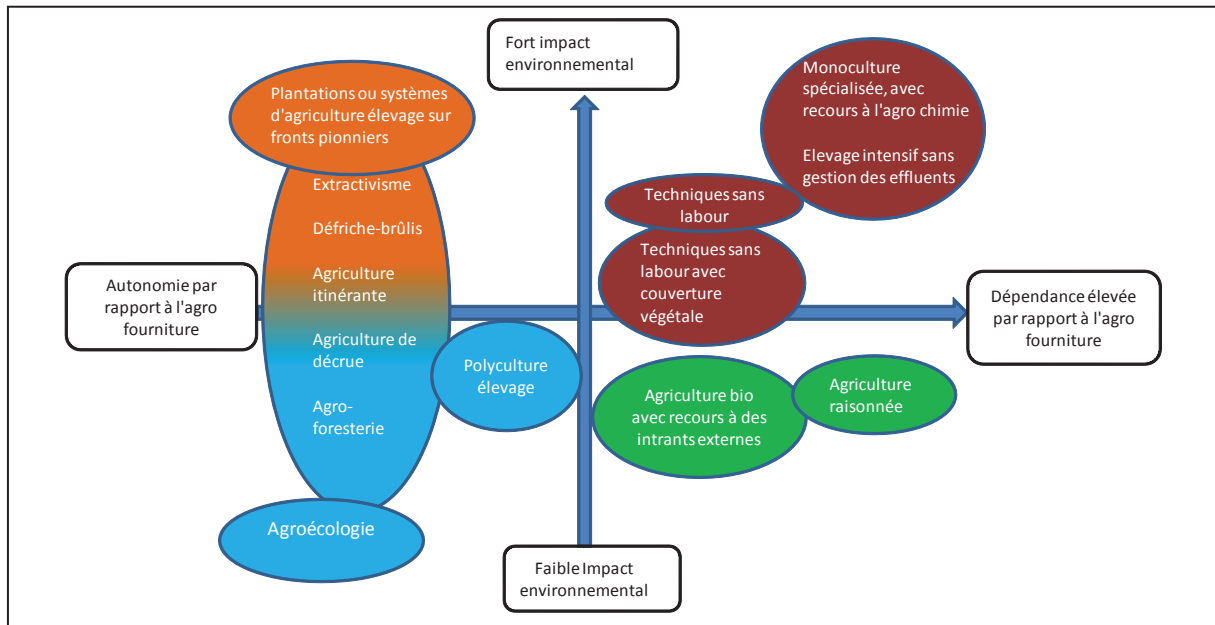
Fort impact environnemental

Plantations ou systèmes d'agriculture élevage sur fronts pionniers

Extractivisme

Défriche-brûlis

Agriculture itinérante

Agriculture de décrue

Agro-foresterie

Agroécologie

Autonomie par rapport à l'agro fourniture

Polyculture élevage

Monoculture spécialisée, avec recours à l'agro chimie

Elevage intensif sans gestion des effluents

Techniques sans labour

Techniques sans labour avec couverture végétale

Dépendance élevée par rapport à l'agro fourniture

Agriculture bio avec recours à des intrants externes

Agriculture raisonnée

Faible Impact environnemental